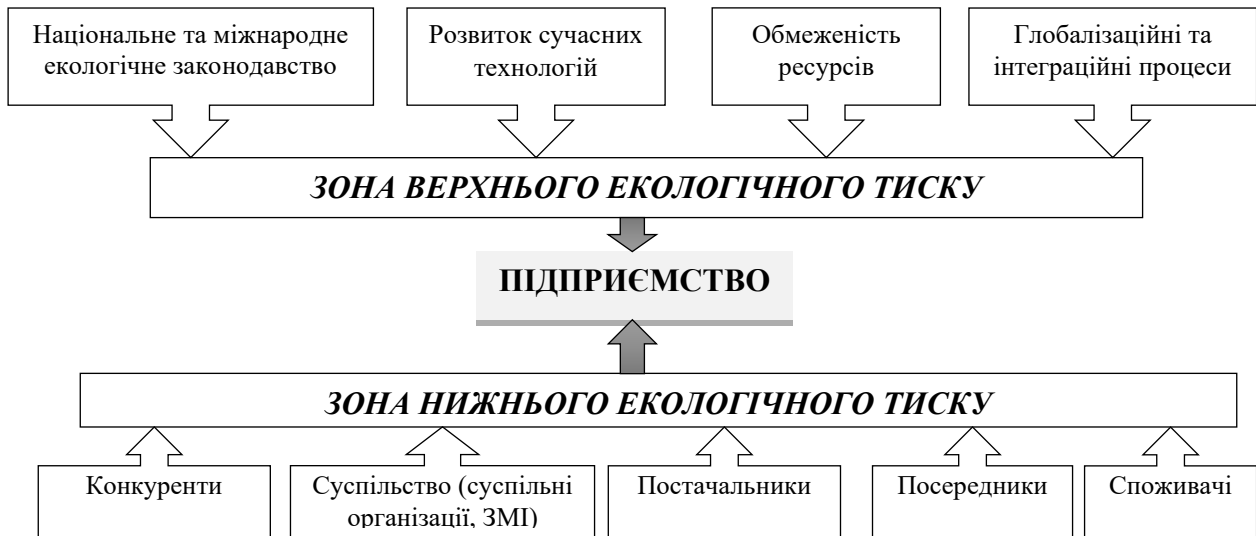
Національне та міжнародне екологічне законодавство

Розвиток сучасних технологій

Обмеженість ресурсів

Глобалізаційні та інтеграційні процеси

*ЗОНА ВЕРХНЬОГО ЕКОЛОГІЧНОГО ТИСКУ*

**ПІДПРИЄМСТВО**

*ЗОНА НИЖНЬОГО ЕКОЛОГІЧНОГО ТИСКУ*

Конкуренти

Суспільство (суспільні організації, ЗМІ)

Постачальники

Посередники

Споживачі